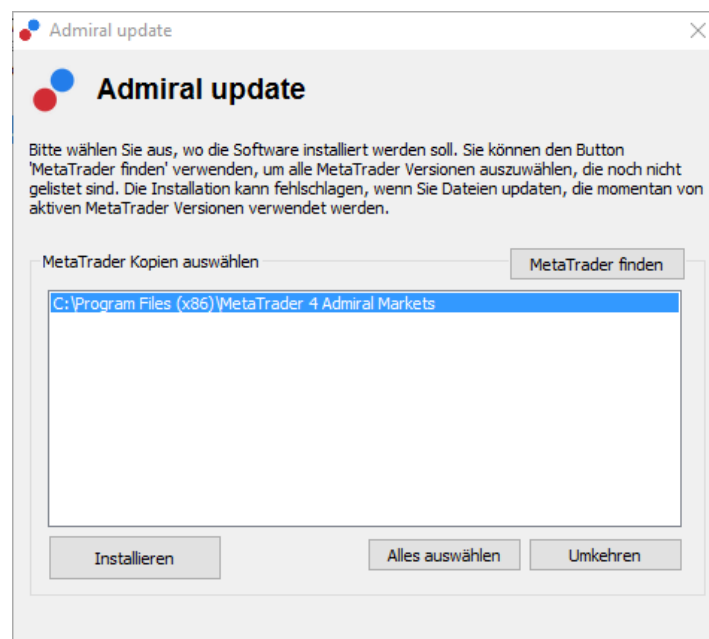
Admiral update

Admiral update

Bitte wählen Sie aus, wo die Software installiert werden soll. Sie können den Button 'MetaTrader finden' verwenden, um alle MetaTrader Versionen auszuwählen, die noch nicht gelistet sind. Die Installation kann fehlschlagen, wenn Sie Dateien updaten, die momentan von aktiven MetaTrader Versionen verwendet werden.

MetaTrader Kopien auswählen

MetaTrader finden

C:\Program Files (x86)\MetaTrader 4 Admiral Markets

Installieren

Alles auswählen

Umkehren